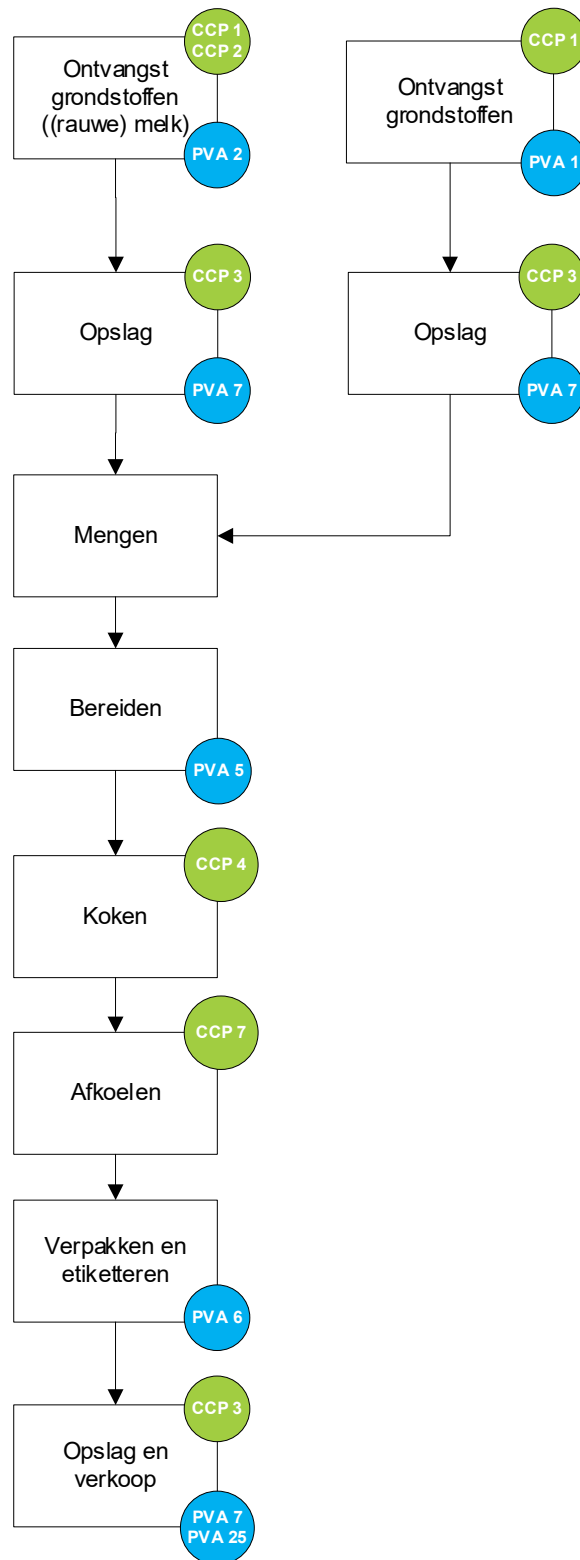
Ontvangst grondstoffen ((rauwe) melk)

CCP 1
CCP 2

PVA 2

Ontvangst grondstoffen

CCP 1

PVA 1

Opslag

CCP 3

PVA 7

Opslag

CCP 3

PVA 7

Mengen

Bereiden

PVA 5

Koken

CCP 4

Afkoelen

CCP 7

Verpakken en etiketteren

PVA 6

Opslag en verkoop

CCP 3

PVA 7
PVA 25